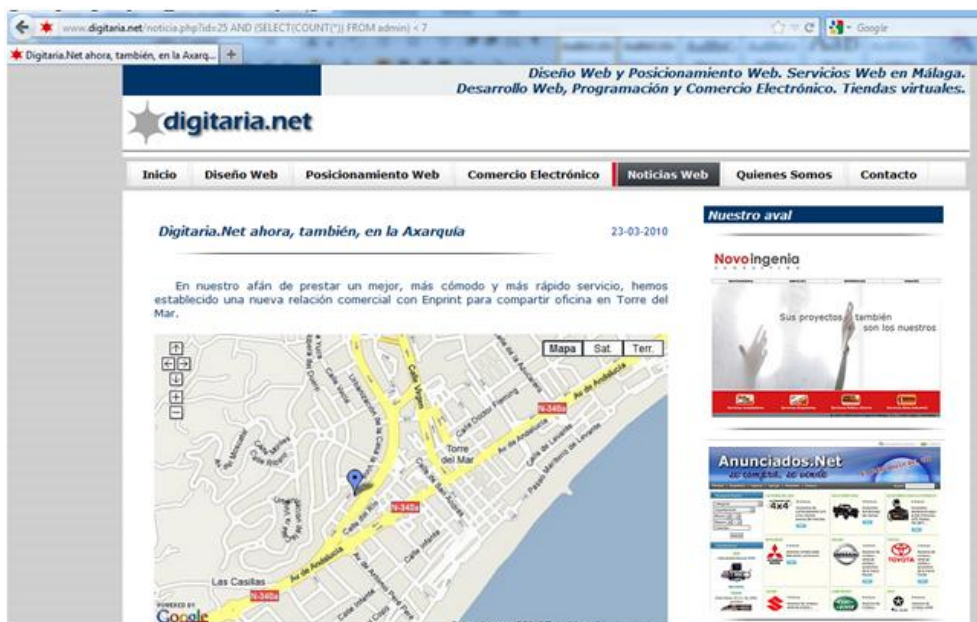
www.digitaria.net/noticia.php?id=25 AND (SELECT(COUNT(*)) FROM admin) < 7

Google

Digitaria.Net ahora, también, en la Axarq...

Diseño Web y Posicionamiento Web. Servicios Web en Málaga.
Desarrollo Web, Programación y Comercio Electrónico. Tiendas virtuales.

digitaria.net

Inicio | Diseño Web | Posicionamiento Web | Comercio Electrónico | Noticias Web | Quienes Somos | Contacto

Digitaria.Net ahora, también, en la Axarquía

23-03-2010

En nuestro afán de prestar un mejor, más cómodo y más rápido servicio, hemos establecido una nueva relación comercial con Enprint para compartir oficina en Torre del Mar.

Mapa | Sat. | Terr.

Torre del Mar

Av de Andalucía

N-340a

Las Casillas

POWERED BY Google

Nuestro aval

Novoingenia

Sus proyectos, también son los nuestros

Anunciados.Net